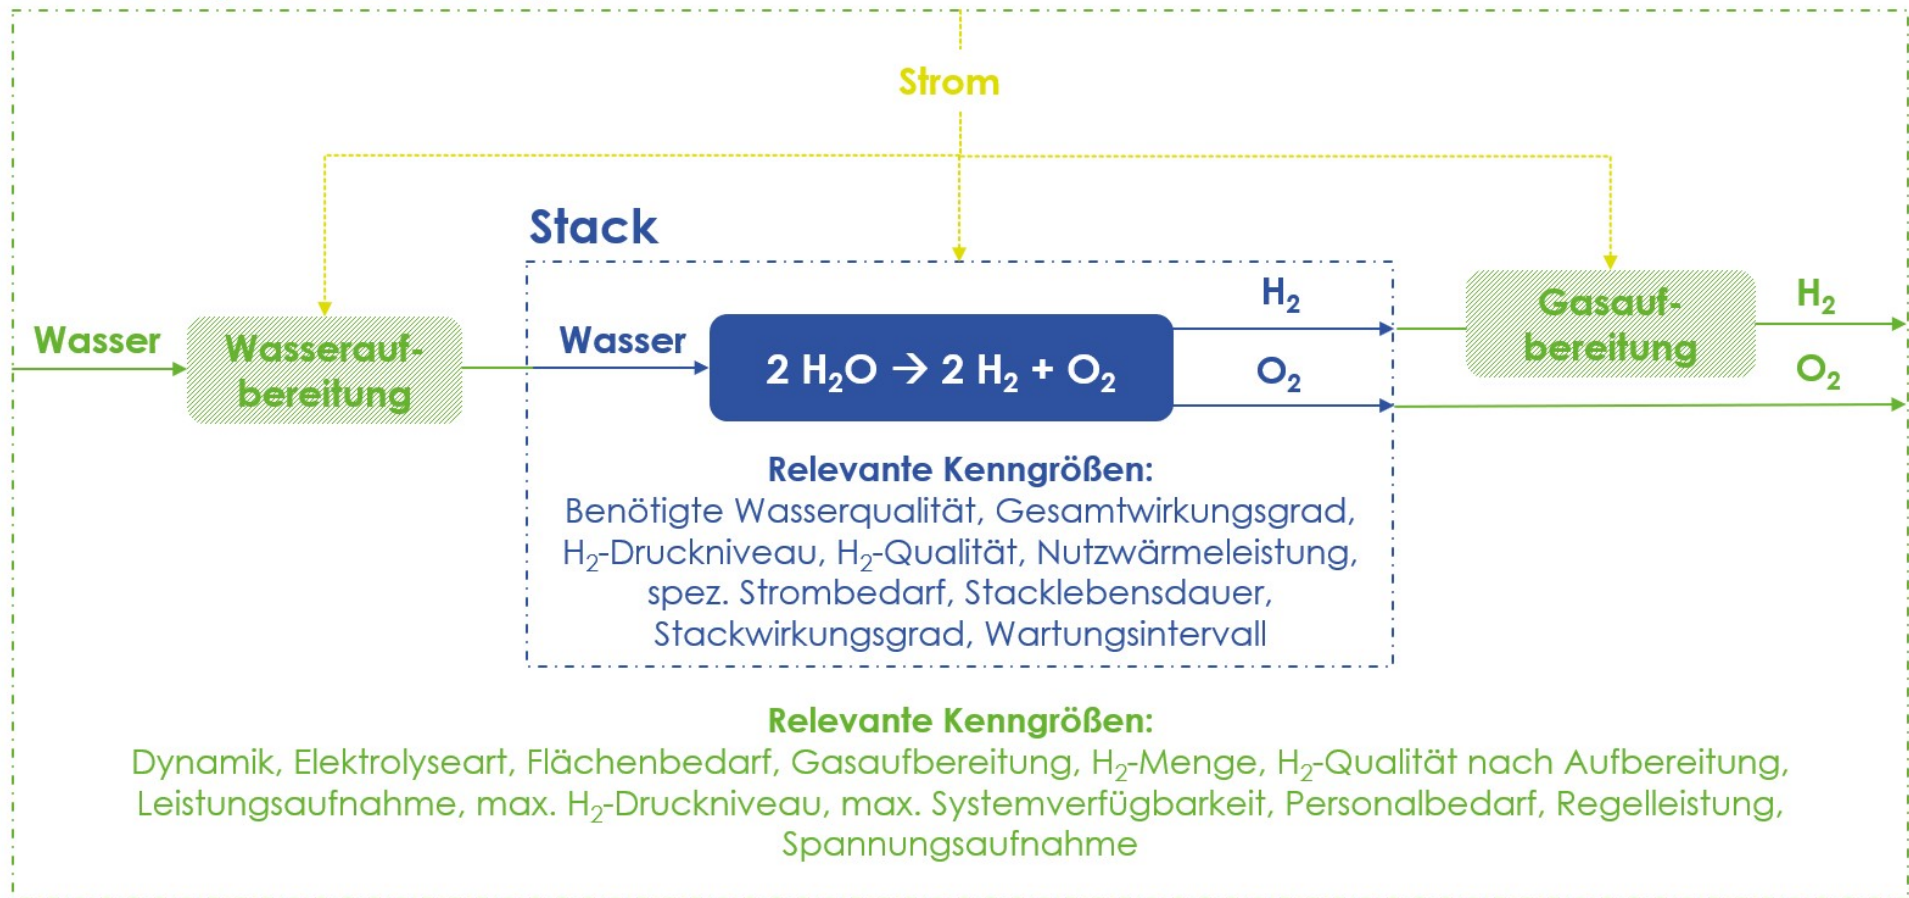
Strom

Stack

Wasser

Wasseraufbereitung

Wasser

$2 H_2O \rightarrow 2 H_2 + O_2$

$H_2$

$O_2$

Gasaufbereitung

$H_2$

$O_2$

Relevante Kenngrößen:
Benötigte Wasserqualität, Gesamtwirkungsgrad, $H_2$-Druckniveau, $H_2$-Qualität, Nutzwärmeleistung, spez. Strombedarf, Stacklebensdauer, Stackwirkungsgrad, Wartungsintervall

Relevante Kenngrößen:
Dynamik, Elektrolyseart, Flächenbedarf, Gasaufbereitung, $H_2$-Menge, $H_2$-Qualität nach Aufbereitung, Leistungsaufnahme, max. $H_2$-Druckniveau, max. Systemverfügbarkeit, Personalbedarf, Regelleistung, Spannungsaufnahme